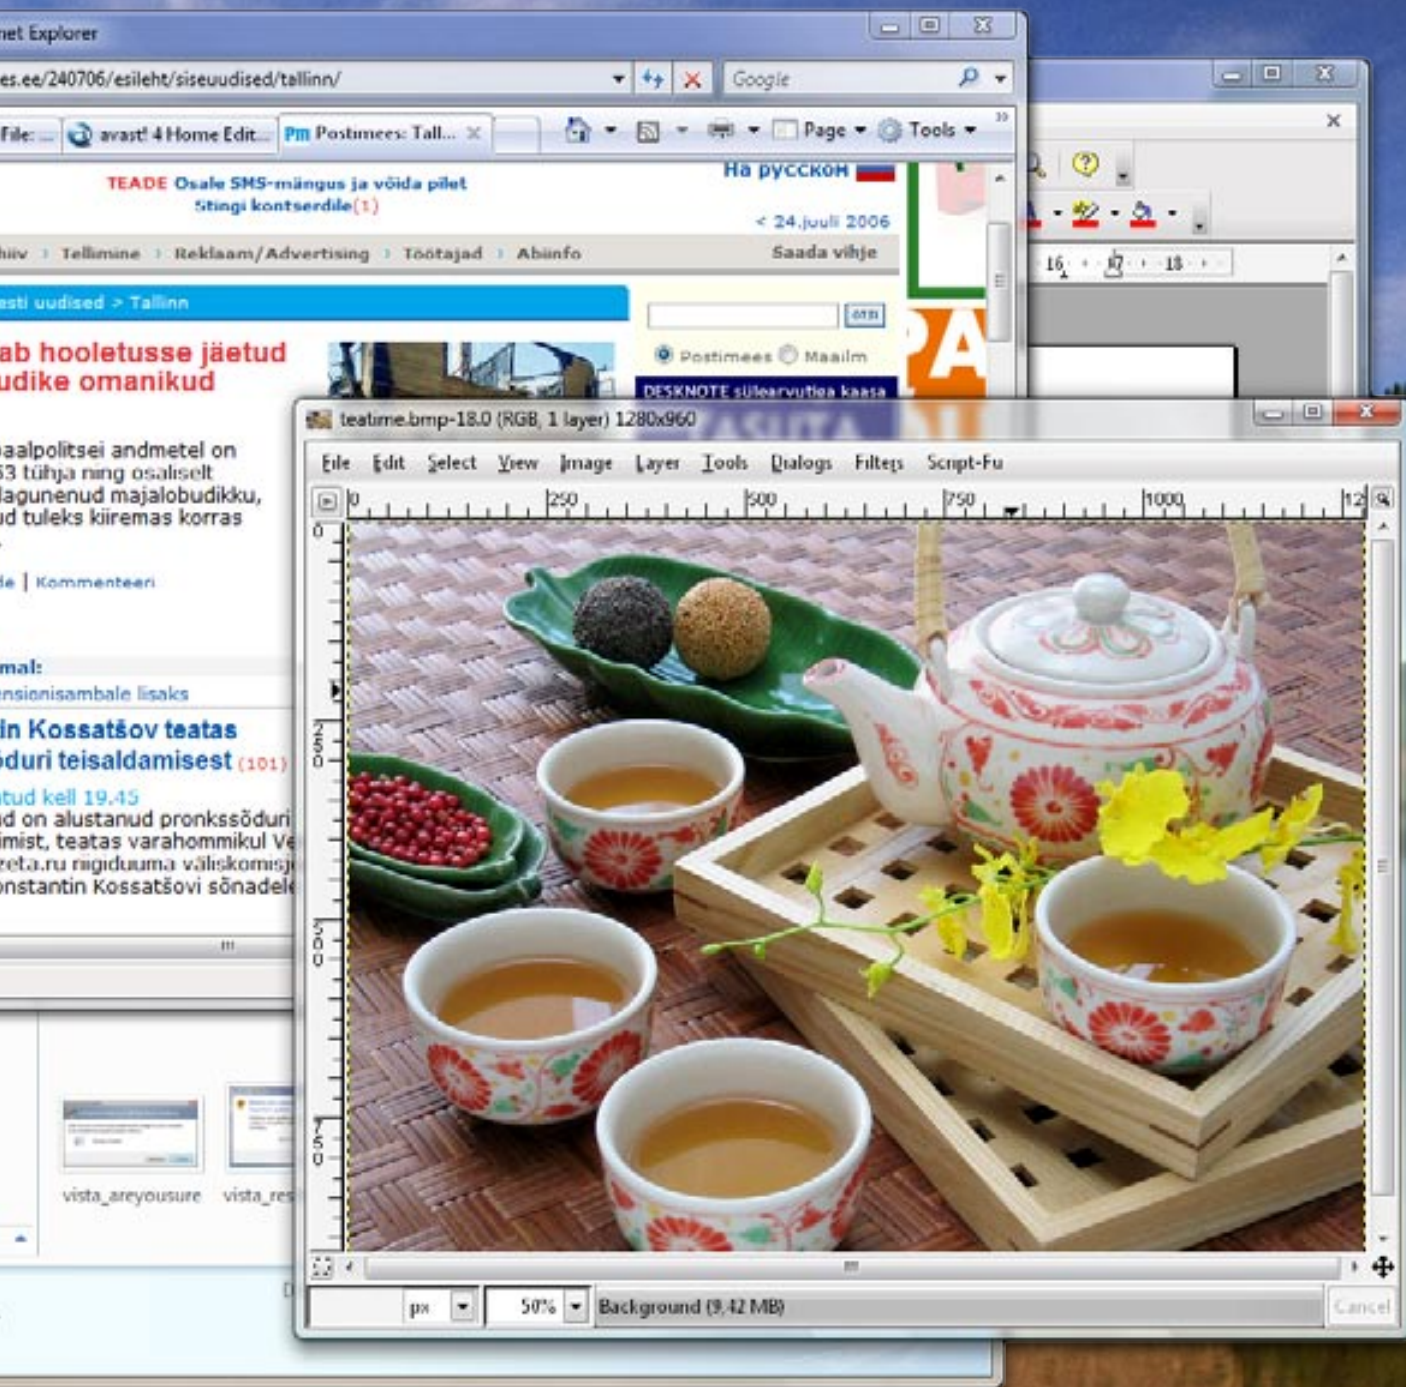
net Explorer

es.ee/240706/esileht/siseuudised/tallinn/

Google

File: ... avast! 4 Home Edit... Pm Postimees: Tall... Page Tools

TEADE Osale SMS-mängus ja võida pilet Stingi kontserdile(1)

На русском

< 24.juuli 2006

hiiv › Tellimine › Reklaam/Advertising › Töötajad › Abiinfo

Saada vihje

esti uudised > Tallinn

ab hooletusse jäetud udike omanikud

Postimees Maailm

DESKNOTE sülearvutiga kaasa

paalpolitsei andmetel on 63 tühja ning osaliselt lagunenud majalobudikku, ud tuleks kiiremas korras

de | Kommenteeri

mal:
ensionisambale lisaks

in Kossatšov teatas oduri teisaldamisest (101)

tud kell 19.45
ud on alustanud pronkssõduri imist, teatas varahommikul V zeta.ru riigiduuma väliskomisj onstantin Kossatšovi sõnadele

16 17 18

teatime.bmp-18.0 (RGB, 1 layer) 1280x960

File Edit Select View Image Layer Tools Dialogs Filters Script-Fu

0 250 500 750 1000 12

0 250 500 750

vista_areyousure vista_res

px 50% Background (9,42 MB) Cancel